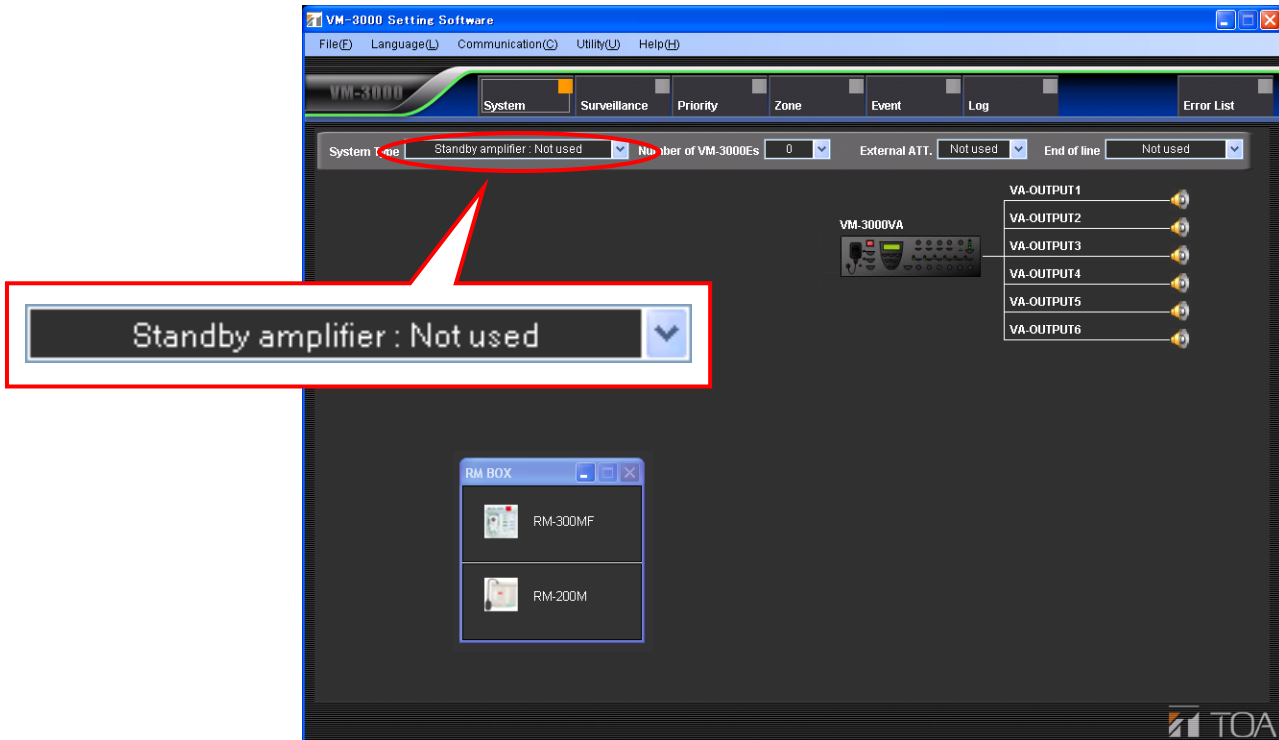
VM-3000 Setting Software

File(F) Language(L) Communication(C) Utility(U) Help(H)

VM-3000

System Surveillance Priority Zone Event Log Error List

System Type Standby amplifier : Not used Number of VM-3000Es 0 External ATT. Not used End of line Not used

VM-3000VA

VA-OUTPUT1
VA-OUTPUT2
VA-OUTPUT3
VA-OUTPUT4
VA-OUTPUT5
VA-OUTPUT6

Standby amplifier : Not used

RM BOX

RM-300MF

RM-200M

TOA